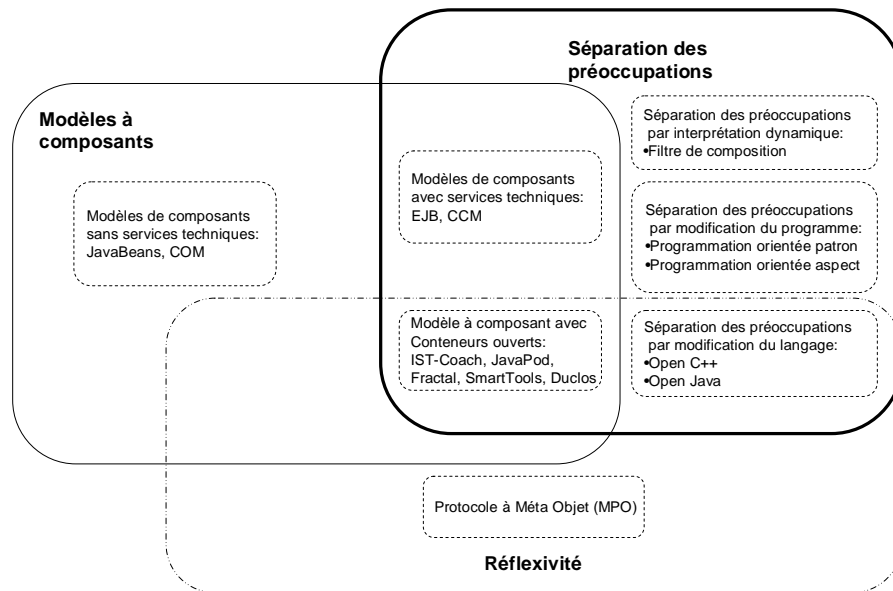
Séparation des préoccupations

Modèles à composants

Séparation des préoccupations par interprétation dynamique:
•Filtre de composition

Modèles de composants avec services techniques:
EJB, CCM

Modèles de composants sans services techniques:
JavaBeans, COM

Séparation des préoccupations par modification du programme:
•Programmation orientée patron
•Programmation orientée aspect

Modèle à composant avec Conteneurs ouverts:
IST-Coach, JavaPod, Fractal, SmartTools, Duclos

Séparation des préoccupations par modification du langage:
•Open C++
•Open Java

Protocole à Méta Objet (MPO)

Réflexivité